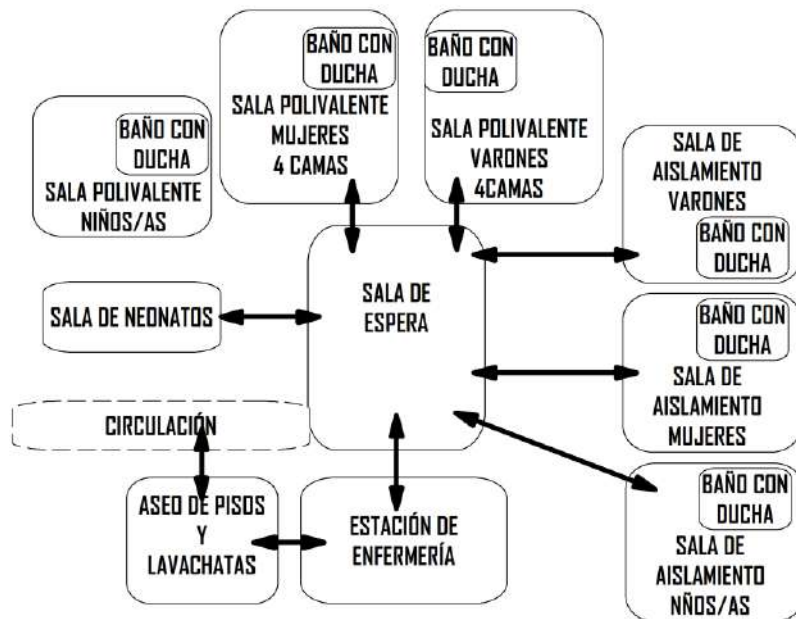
BAÑO CON DUCHA
SALA POLIVALENTE MUJERES 4 CAMAS

BAÑO CON DUCHA
SALA POLIVALENTE VARONES 4CAMAS

BAÑO CON DUCHA
SALA POLIVALENTE NIÑOS/AS

SALA DE AISLAMIENTO VARONES
BAÑO CON DUCHA

SALA DE ESPERA

SALA DE NEONATOS

BAÑO CON DUCHA
SALA DE AISLAMIENTO MUJERES

CIRCULACIÓN

ASEO DE PISOS Y LAVACHATAS

ESTACIÓN DE ENFERMERÍA

BAÑO CON DUCHA
SALA DE AISLAMIENTO NÑOS/AS